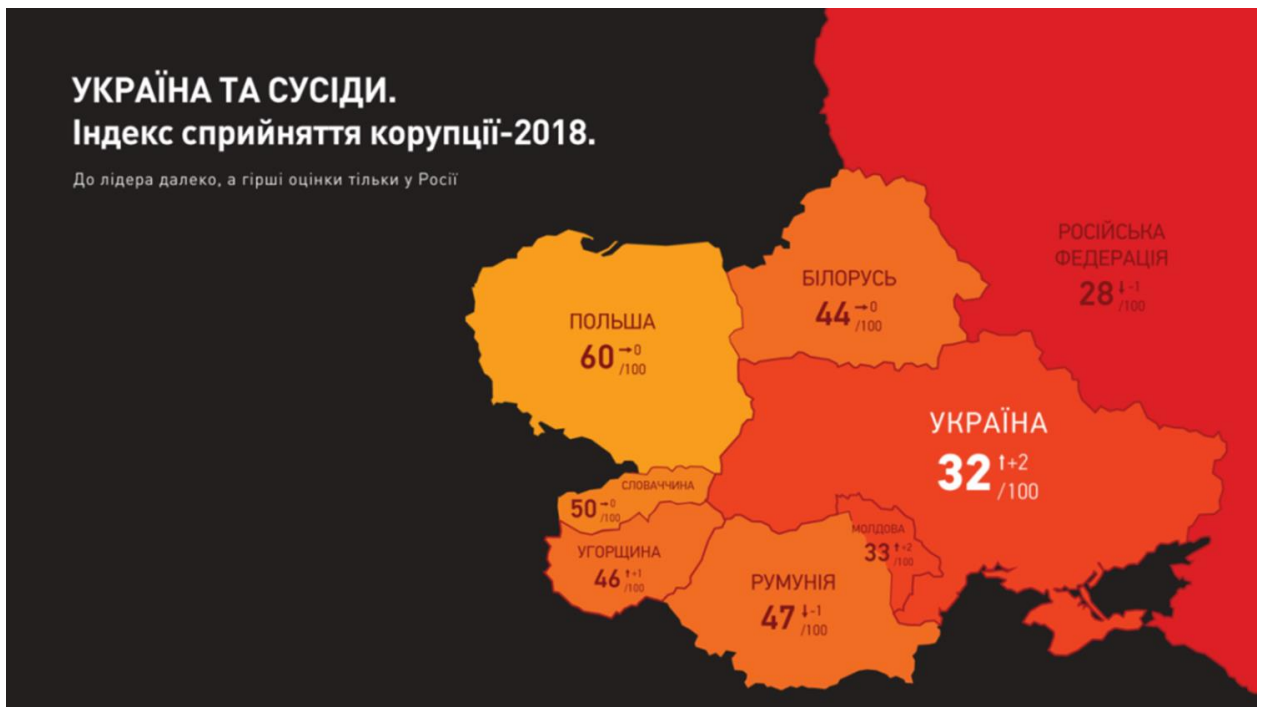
УКРАЇНА ТА СУСІДИ.
Індекс сприйняття корупції-2018.

До лідера далеко, а гірші оцінки тільки у Росії

РОСІЙСЬКА ФЕДЕРАЦІЯ
28 ↓-1 /100

БІЛОРУСЬ
44 →0 /100

ПОЛЬША
60 →0 /100

УКРАЇНА
32 ↑+2 /100

СЛОВАЧЧИНА
50 →0 /100

МОЛДОВА
33 ↑+2 /100

УГОРЩИНА
46 ↑+1 /100

РУМУНІЯ
47 ↓-1 /100